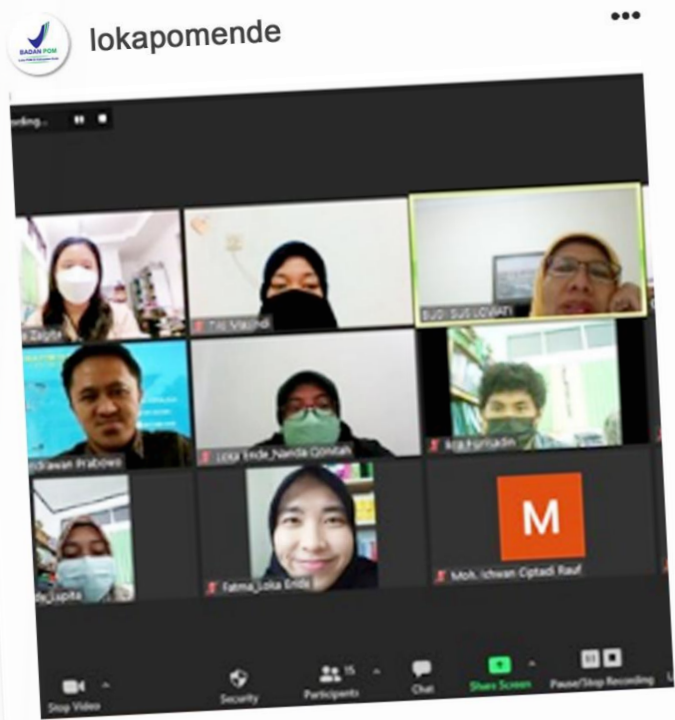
BADAN POM

lokapomende

•••

rding...

Zagita

Titi Maulidi

BUDI SUSILOWATI

Hendrawan Prabowo

Loka Ende_Nanda Qonitah

Ikta Hamadin

Ende_Lapita

Fatma_Loka Ende

M

Moh. Ichwan Ciptadi Rauf

Stop Video

Security

15

Participants

Chat

Share Screen

Pause/Stop Recording